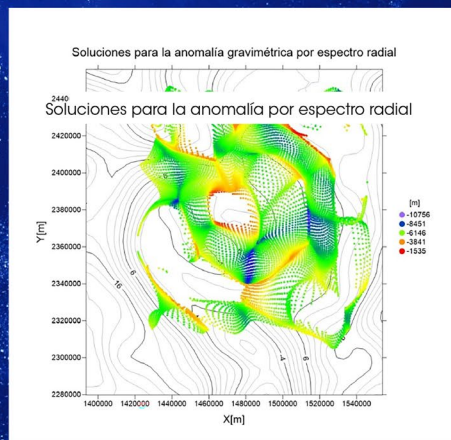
Soluciones para la anomalía gravimétrica por espectro radial

2440

Soluciones para la anomalía por espectro radial

2420000
2400000
2380000
2360000
2340000
2320000
2300000
2280000

Y[m]

6
16
6
-4
6

[m]
-10756
-8451
-6146
-3841
-1535

1400000 1420000 1440000 1460000 1480000 1500000 1520000 1540000

X[m]